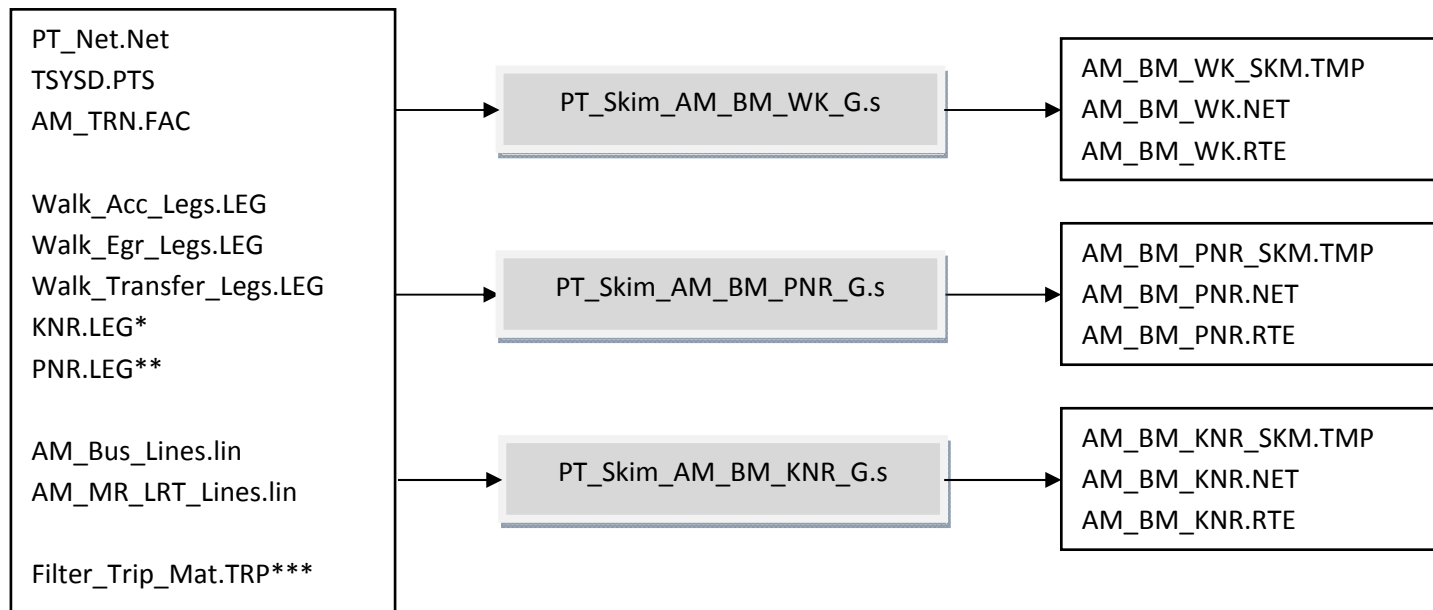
PT_Net.Net
TSYSD.PTS
AM_TRN.FAC

Walk_Acc_Legs.LEG
Walk_Egr_Legs.LEG
Walk_Transfer_Legs.LEG
KNR.LEG*
PNR.LEG**

AM_Bus_Lines.lin
AM_MR_LRT_Lines.lin

Filter_Trip_Mat.TRP***

PT_Skim_AM_BM_WK_G.s

PT_Skim_AM_BM_PNR_G.s

PT_Skim_AM_BM_KNR_G.s

AM_BM_WK_SKM.TMP
AM_BM_WK.NET
AM_BM_WK.RTE

AM_BM_PNR_SKM.TMP
AM_BM_PNR.NET
AM_BM_PNR.RTE

AM_BM_KNR_SKM.TMP
AM_BM_KNR.NET
AM_BM_KNR.RTE